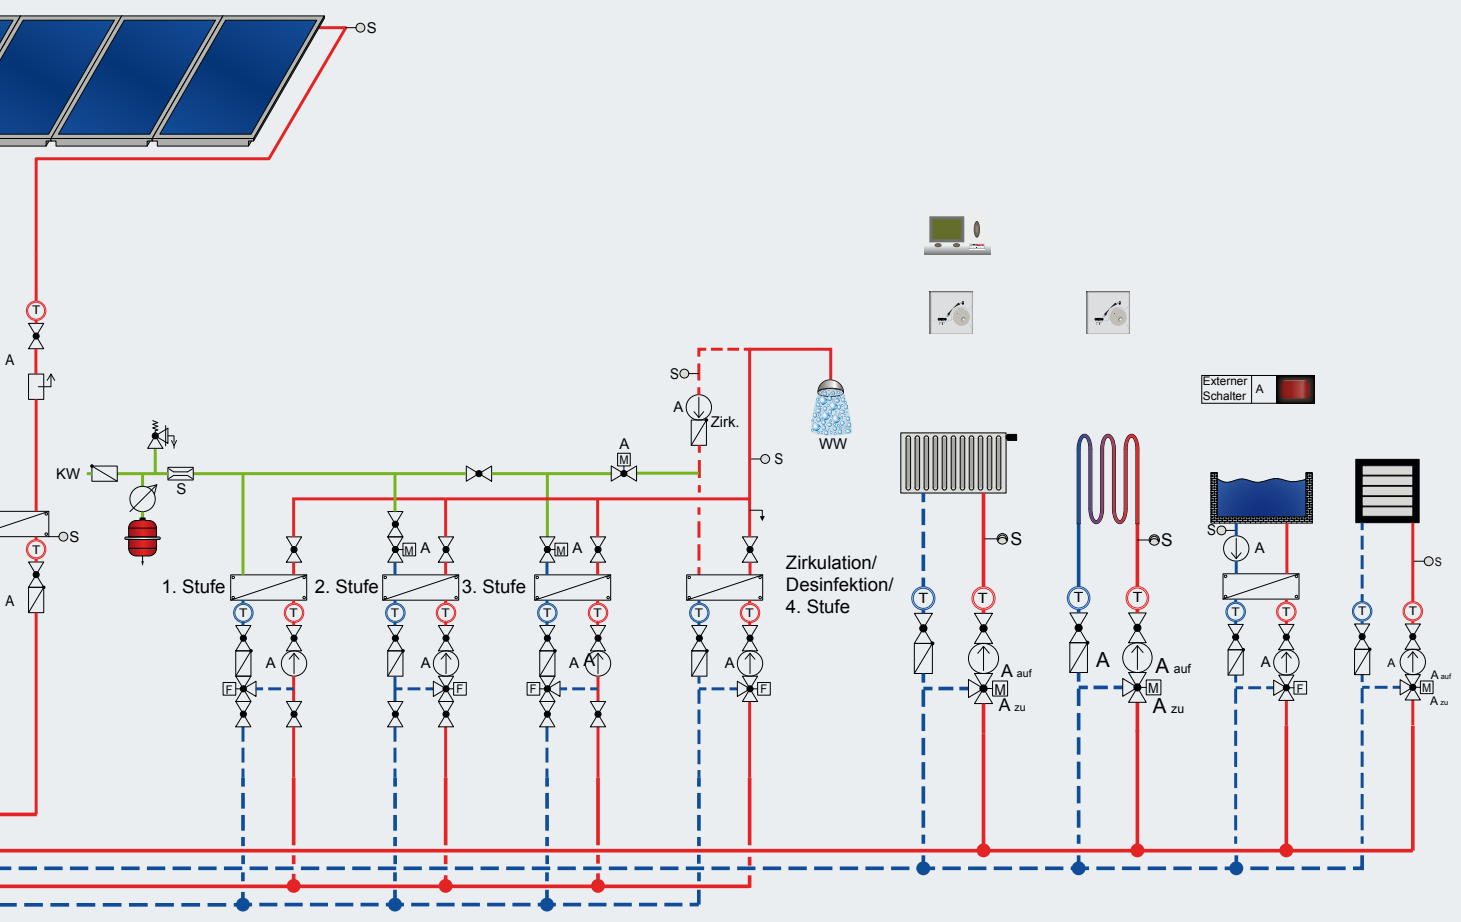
S

T
A

KW
S
S
T
A

1. Stufe
2. Stufe
3. Stufe

M A
M A

S
A
Zirk.
A
M
S
WW

Zirkulation/
Desinfektion/
4. Stufe

Externer Schalter
A

S
S
S
A
S

T T T T T T T T T T T T T T T T

A
A
A
A
F F F F F

A auf
M
A zu
A
A auf
M
A zu
A
A
A auf
M
A zu